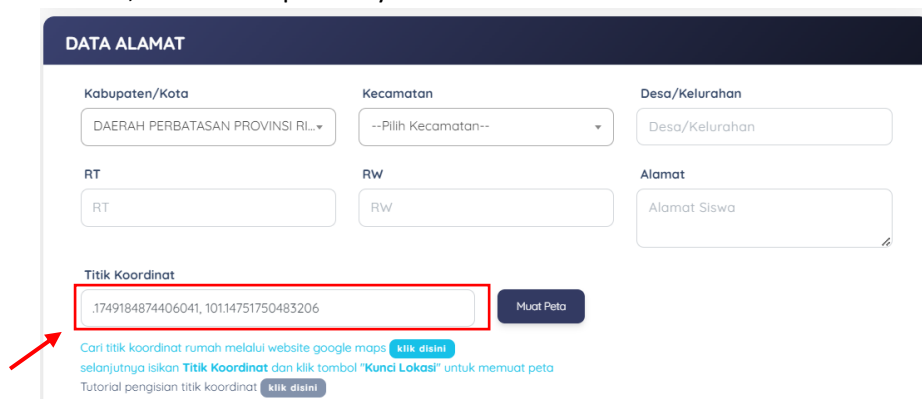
DATA ALAMAT

Kabupaten/Kota
DAERAH PERBATASAN PROVINSI RI...

Kecamatan
--Pilih Kecamatan--

Desa/Kelurahan
Desa/Kelurahan

RT
RT

RW
RW

Alamat
Alamat Siswa

Titik Koordinat
.1749184874406041, 101.14751750483206

Muat Peta

Cari titik koordinat rumah melalui website google maps klik disini
selanjutnya isikan Titik Koordinat dan klik tombol "Kunci Lokasi" untuk memuat peta
Tutorial pengisian titik koordinat klik disini